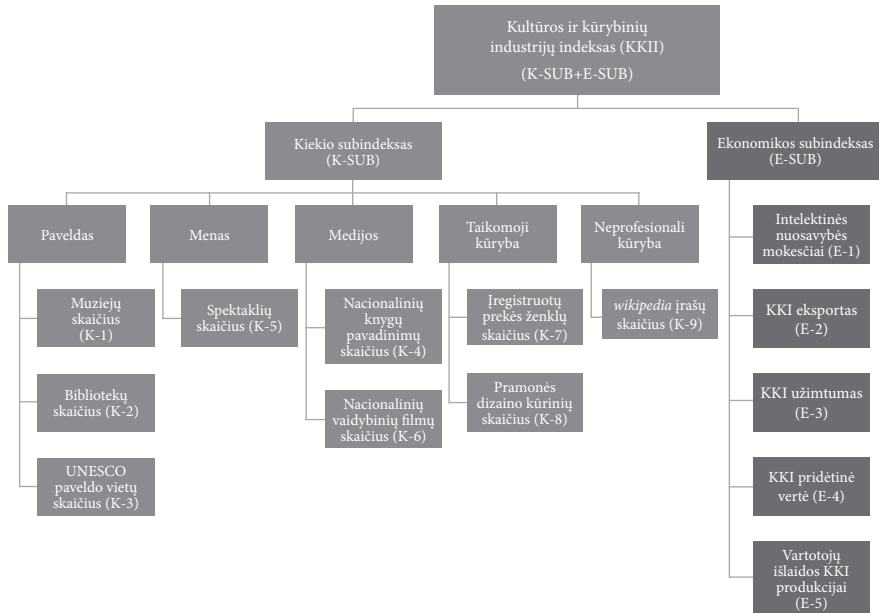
Kultūros ir kūrybinių industrijų indeksas (KKII)
(K-SUB+E-SUB)

Kiekio subindeksas
(K-SUB)

Ekonomikos subindeksas
(E-SUB)

Paveldas

Muziejų skaičius (K-1)

Bibliotekų skaičius (K-2)

UNESCO paveldo vietų skaičius (K-3)

Menas

Spektaklių skaičius (K-5)

Medijos

Nacionalinių knygų pavadinimų skaičius (K-4)

Nacionalinių vaidybinių filmų skaičius (K-6)

Taikomoji kūryba

Įregistruotų prekės ženklų skaičius (K-7)

Pramonės dizaino kūrinių skaičius (K-8)

Neprofesionali kūryba

*wikipedia* įrašų skaičius (K-9)

Intelektinės nuosavybės mokesčiai (E-1)

KKI eksportas (E-2)

KKI užimtumas (E-3)

KKI pridėtinė vertė (E-4)

Vartotojų išlaidos KKI produkcijai (E-5)